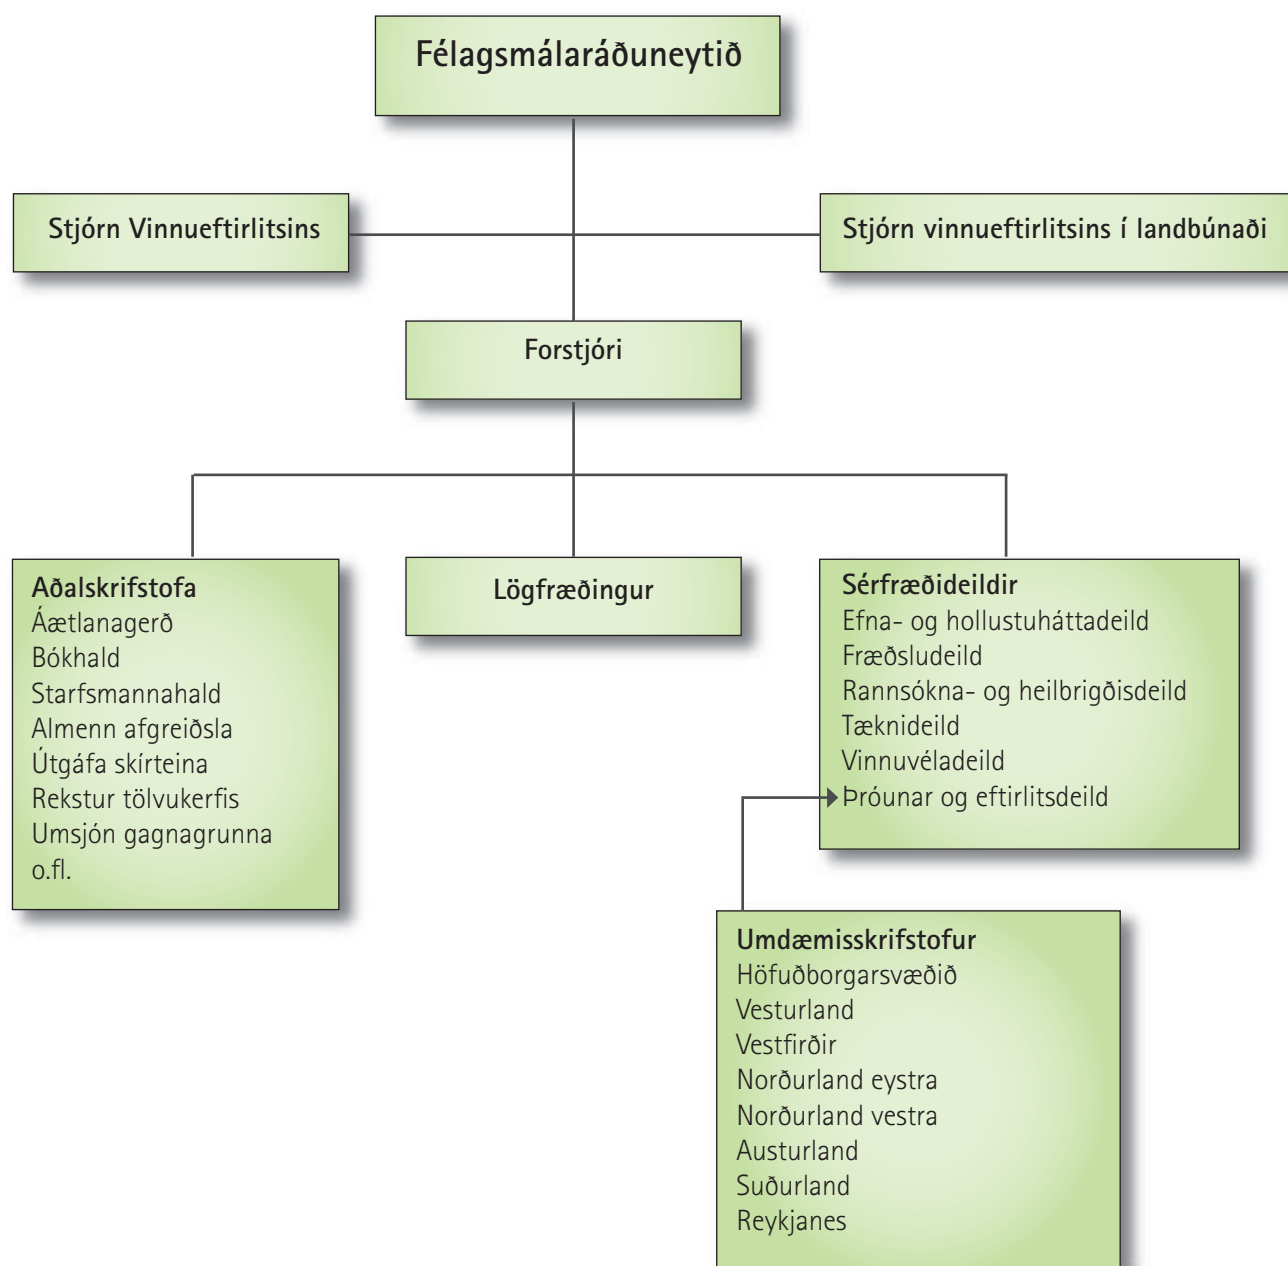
Félagsmálaráðuneytið

Stjórn Vinnueftirlitsins

Stjórn vinnueftirlitsins í landbúnaði

Forstjóri

Aðalskrifstofa
Áætlanagerð
Bókhald
Starfsmannahald
Almenn afgreiðsla
Útgáfa skírteina
Rekstur tölvukerfis
Umsjón gagnagrunna
o.fl.

Lögfræðingur

Sérfræðideildir
Efna- og hollustuháttadeild
Fræðsludeild
Rannsókna- og heilbrigðisdeild
Tæknideild
Vinnuvéladeild
Þróunar og eftirlitsdeild

Umdæmisskrifstofur
Höfuðborgarsvæðið
Vesturland
Vestfirðir
Norðurland eystra
Norðurland vestra
Austurland
Suðurland
Reykjanes